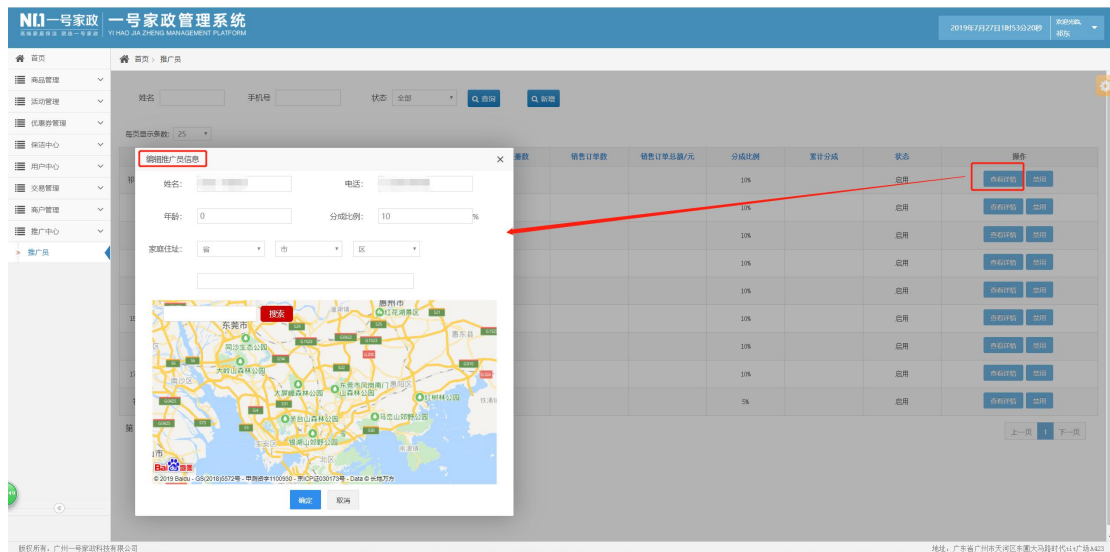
NI.1 一号家政
一号家政管理系统
YI HAO JIA ZHENG MANAGEMENT PLATFORM
2019年7月27日18时53分20秒
欢迎光临,
祁东

首页
商品管理
活动管理
优惠券管理
保洁中心
用户中心
交易管理
商户管理
推广中心
推广员

首页 > 推广员

姓名
手机号
状态 全部
查询
新增

每页显示条数: 25

编辑推广员信息
姓名:
电话:
年龄: 0
分成比例: 10 %
家庭住址: 省 市 区
搜索
东莞市
惠州市
大岭山森林公园
大屏嶂森林公园
马峦山郊野公园
© 2019 Baidu - GS(2018)5572号 - 甲测资字1100930 - 京ICP证030173号 - Data © 长地万方
确定
取消

单数
销售订单数
销售订单总额/元
分成比例
累计分成
状态
操作
| 分成比例 | 状态 | 操作 |
|---|---|---|
| 10% | 启用 | 查看详情 禁用 |
| 10% | 启用 | 查看详情 禁用 |
| 10% | 启用 | 查看详情 禁用 |
| 10% | 启用 | 查看详情 禁用 |
| 10% | 启用 | 查看详情 禁用 |
| 10% | 启用 | 查看详情 禁用 |
| 10% | 启用 | 查看详情 禁用 |
| 10% | 启用 | 查看详情 禁用 |
| 5% | 启用 | 查看详情 禁用 |

上一页 1 下一页

版权所有：广州一号家政科技有限公司
地址：广东省广州市天河区车陂大马路时代e+广场A423